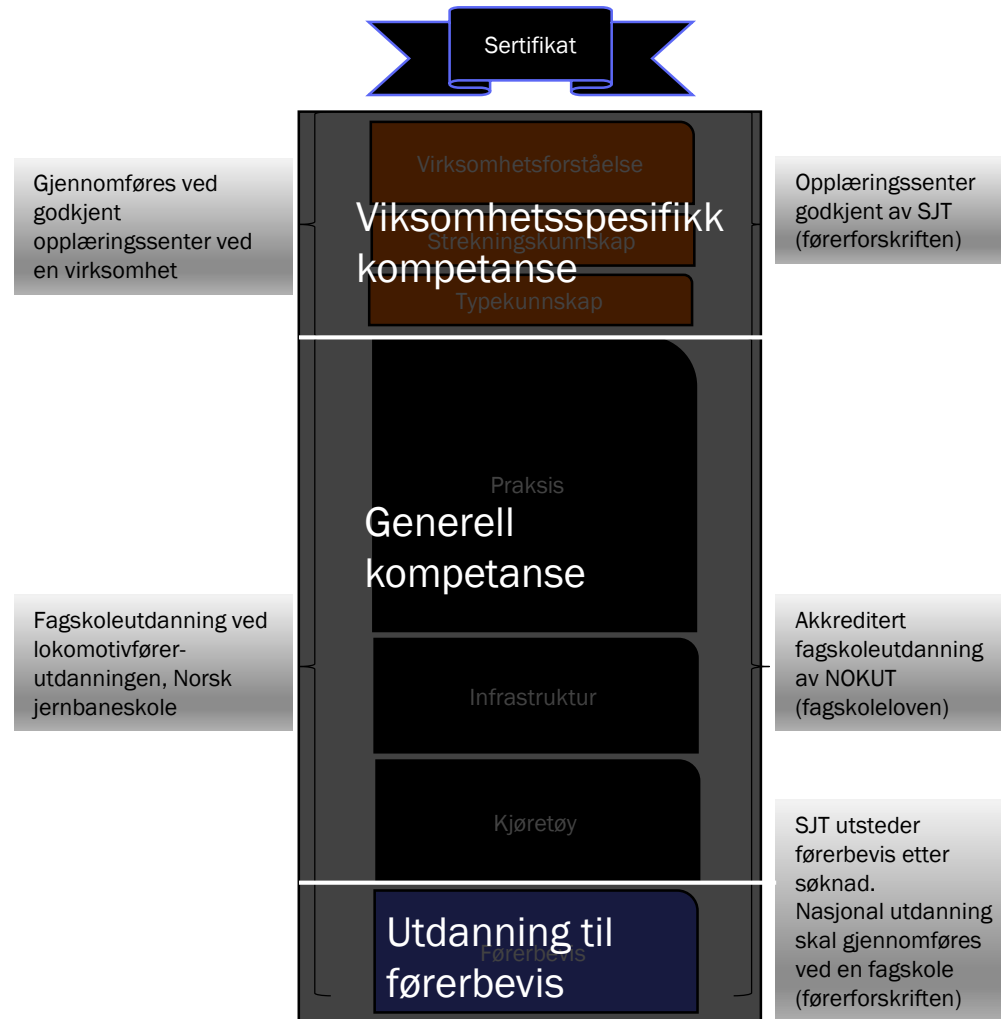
Sertifikat

Gjennomføres ved godkjent opplæringssenter ved en virksomhet

Virksomhetsforståelse

Viksomhetsspesifikk kompetanse

Strekningskunnskap

Typekunnskap

Opplæringssenter godkjent av SJT (førerforskriften)

Praksis

Generell kompetanse

Fagskoleutdanning ved lokomotivfører-utdanningen, Norsk jernbaneskole

Infrastruktur

Akkreditert fagskoleutdanning av NOKUT (fagskoleloven)

Kjøretøy

SJT utsteder førerbevis etter søknad. Nasjonal utdanning skal gjennomføres ved en fagskole (førerforskriften)

Førerbevis

Utdanning til førerbevis